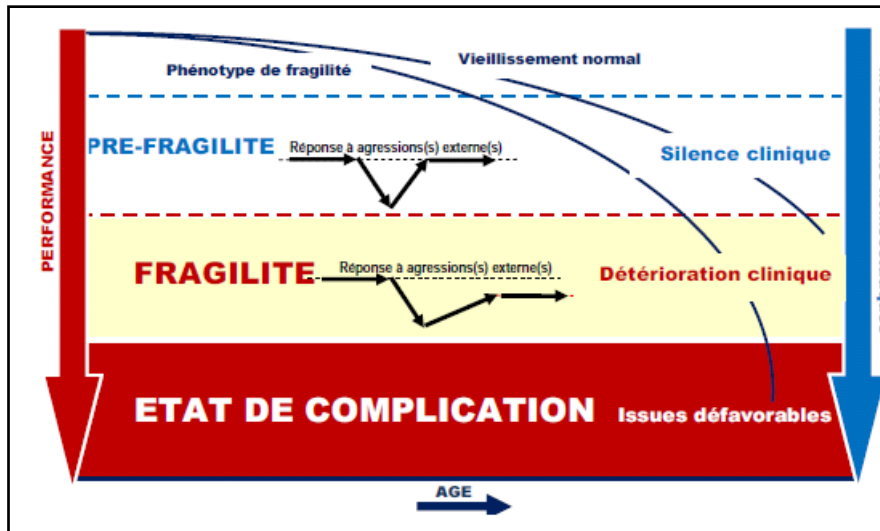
PERFORMANCE

Phénotype de fragilité

Vieillissement normal

PRE-FRAGILITE

Réponse à agressions(s) externe(s)

Silence clinique

FRAGILITE

Réponse à agressions(s) externe(s)

Détérioration clinique

ETAT DE COMPLICATION

Issues défavorables

AGE